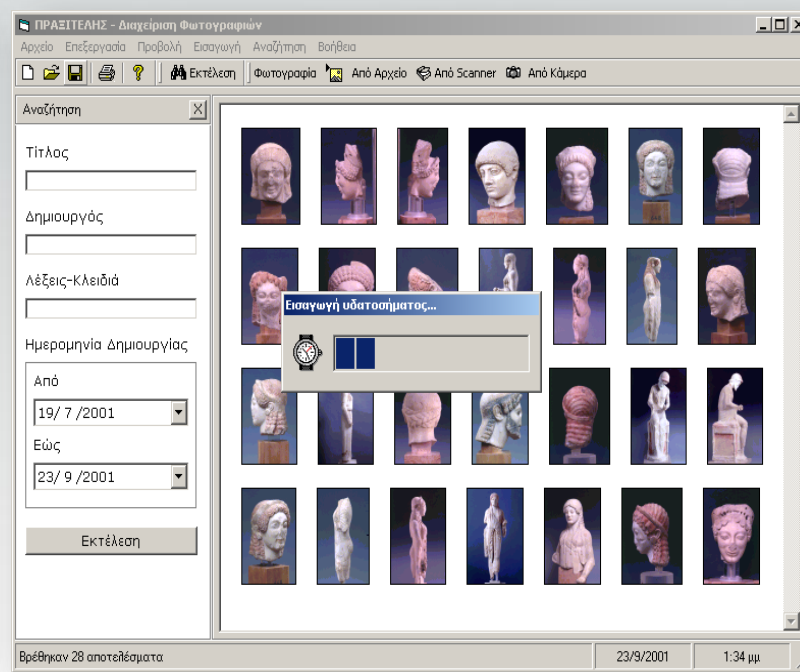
ΠΡΑΞΙΤΕΛΗΣ - Διαχείριση Φωτογραφιών

Αρχείο Επεξεργασία Προβολή Εισαγωγή Αναζήτηση Βοήθεια

Εκτέλεση Φωτογραφία Από Αρχείο Από Scanner Από Κάμερα

Αναζήτηση

Τίτλος

Δημιουργός

Λέξεις-Κλειδιά

Ημερομηνία Δημιουργίας

Από

19/ 7 /2001

Εώς

23/ 9 /2001

Εκτέλεση

Εισαγωγή υδατοσήματος...

Βρέθηκαν 28 αποτελέσματα

23/9/2001

1:34 μμ